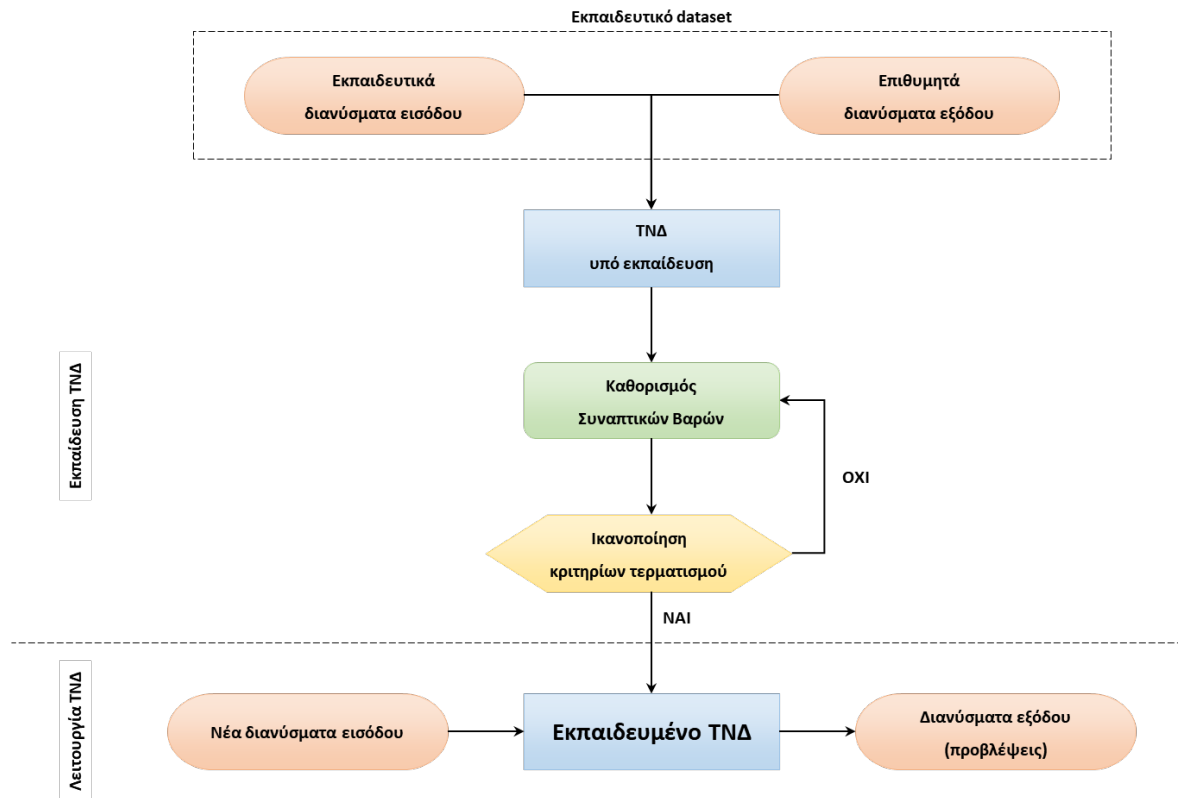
Εκπαιδευτικό dataset

Εκπαιδευτικά διανύσματα εισόδου

Επιθυμητά διανύσματα εξόδου

ΤΝΔ υπό εκπαίδευση

Εκπαίδευση ΤΝΔ

Καθορισμός Συναπτικών Βαρών

ΟΧΙ

Ικανοποίηση κριτηρίων τερματισμού

ΝΑΙ

Λειτουργία ΤΝΔ

Νέα διανύσματα εισόδου

Εκπαιδευμένο ΤΝΔ

Διανύσματα εξόδου (προβλέψεις)